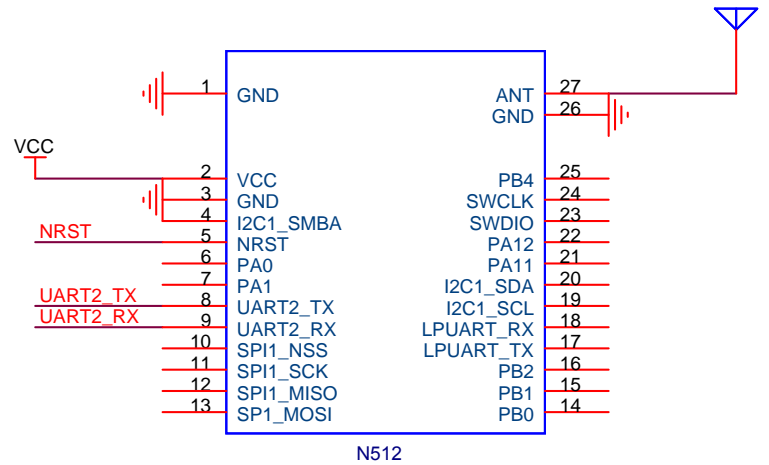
VCC

NRST

UART2_TX

UART2_RX

1 GND
2 VCC
3 GND
4 I2C1_SMBA
5 NRST
6 PA0
7 PA1
8 UART2_TX
9 UART2_RX
10 SPI1_NSS
11 SPI1_SCK
12 SPI1_MISO
13 SP1_MOSI

ANT 27
GND 26
PB4 25
SWCLK 24
SWDIO 23
PA12 22
PA11 21
I2C1_SDA 20
I2C1_SCL 19
LPUART_RX 18
LPUART_TX 17
PB2 16
PB1 15
PB0 14

N512